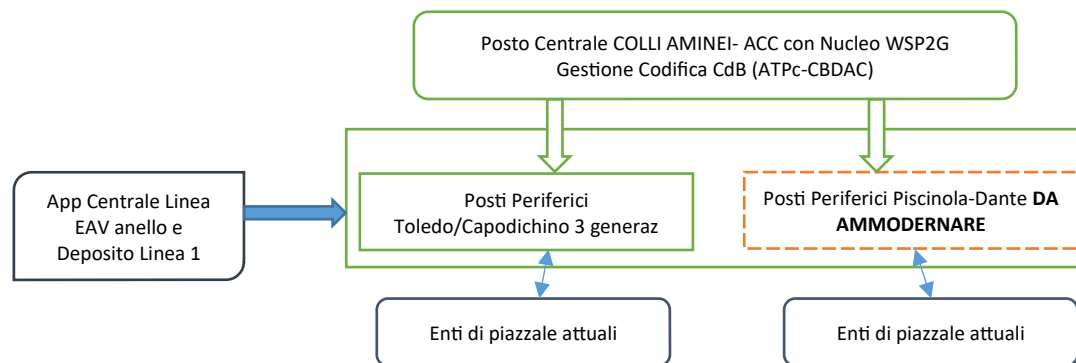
Posto Centrale COLLI AMINEI- ACC con Nucleo WSP2G
Gestione Codifica CdB (ATPc-CBDAC)

App Centrale Linea EAV anello e Deposito Linea 1

Posti Periferici
Toledo/Capodichino 3 generaz

Posti Periferici Piscinola-Dante **DA AMMODERNARE**

Enti di piazzale attuali

Enti di piazzale attuali